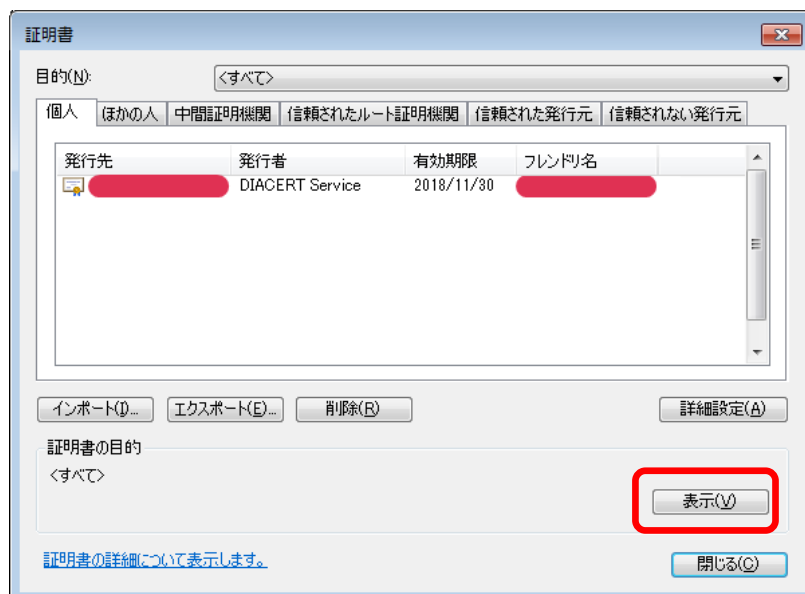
証明書

目的(N): <すべて>

個人 | ほかの人 | 中間証明機関 | 信頼されたルート証明機関 | 信頼された発行元 | 信頼されない発行元

| 発行先 | 発行者 | 有効期限 | フレンドリ名 |
|---|---|---|---|
| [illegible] | DIACERT Service | 2018/11/30 | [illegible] |

インポート(I)... エクスポート(E)... 削除(R) 詳細設定(A)

証明書の目的
<すべて>

表示(V)

証明書の詳細について表示します。

閉じる(C)